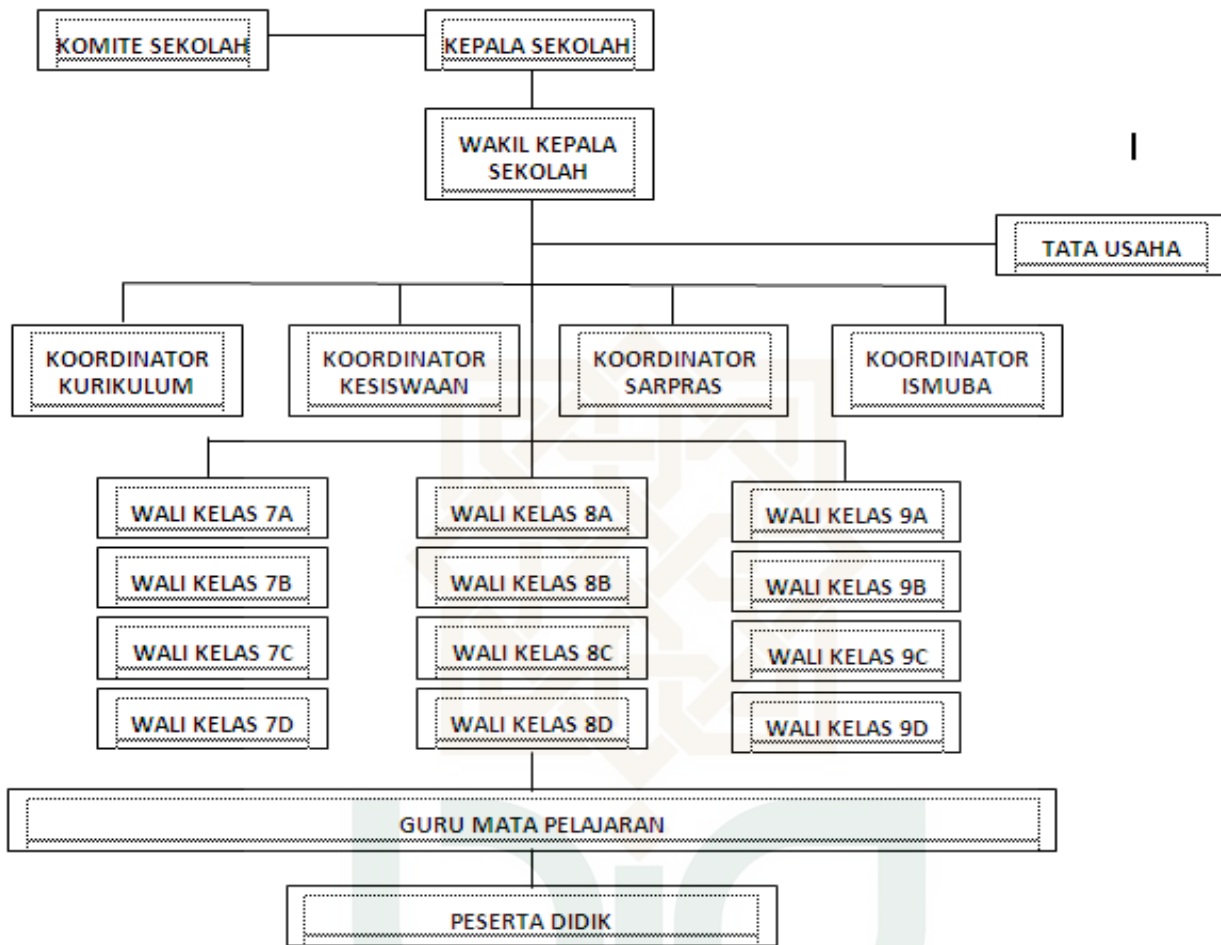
KOMITE SEKOLAH

KEPALA SEKOLAH

WAKIL KEPALA SEKOLAH

I

TATA USAHA

KOORDINATOR KURIKULUM

KOORDINATOR KESISWAAN

KOORDINATOR SARPRAS

KOORDINATOR ISMUBA

WALI KELAS 7A

WALI KELAS 7B

WALI KELAS 7C

WALI KELAS 7D

WALI KELAS 8A

WALI KELAS 8B

WALI KELAS 8C

WALI KELAS 8D

WALI KELAS 9A

WALI KELAS 9B

WALI KELAS 9C

WALI KELAS 9D

GURU MATA PELAJARAN

PESERTA DIDIK